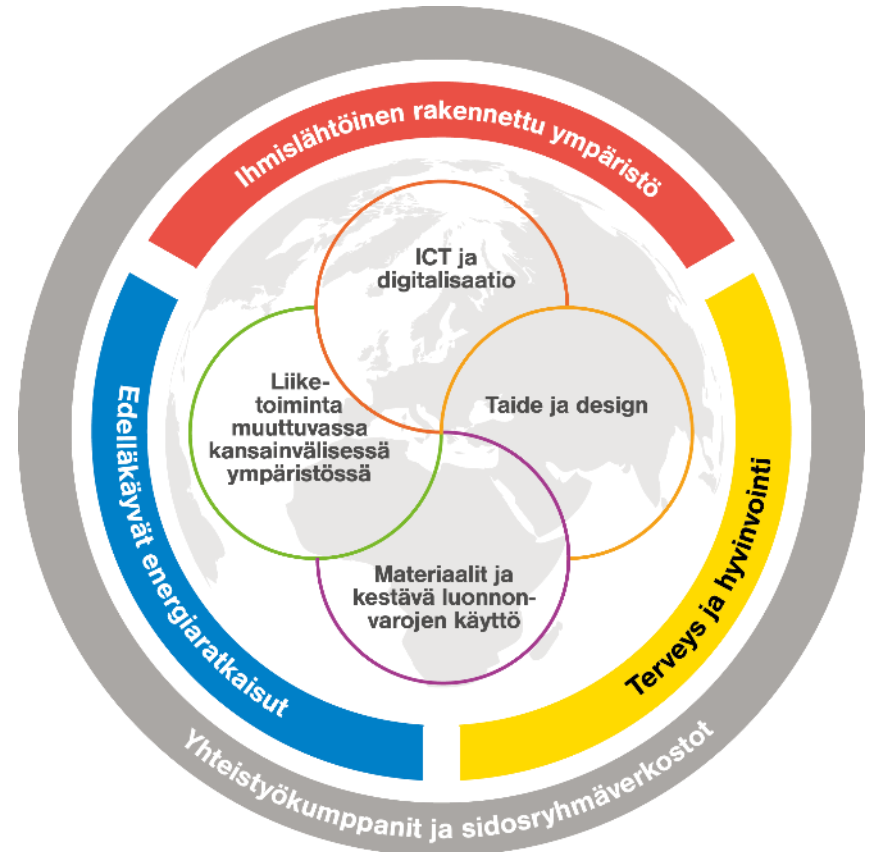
Ihmislähtöinen rakennettu ympäristö

ICT ja digitalisaatio

Liiketoiminta muuttuvassa kansainvälisessä ympäristössä

Taide ja design

Materiaalit ja kestävä luonnonvarojen käyttö

Edelläkävät energiaratkaisut

Terveys ja hyvinvointi

Yhteistyökumppanit ja sidosryhmäverkostot